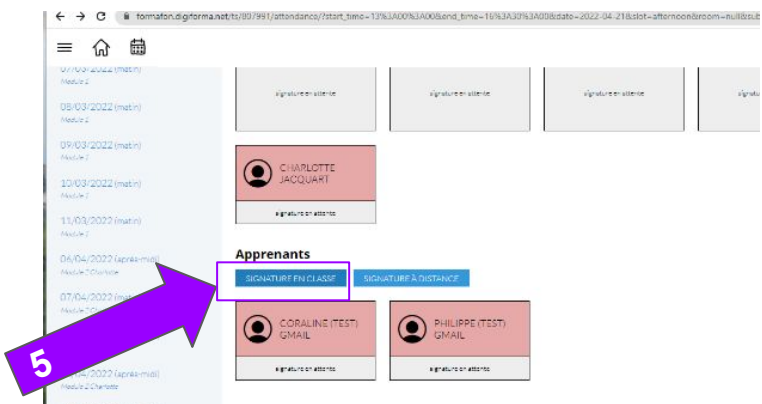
formafon.digiforma.net/ts/807991/attendance/?start_time=13%3A00%3A00&end_time=16%3A30%3A00&date=2022-04-21&slot=afternoon&room=null&sub

07/03/2022 (matin)
Module 2

08/03/2022 (matin)
Module 2

09/03/2022 (matin)
Module 2

10/03/2022 (matin)
Module 2

11/03/2022 (matin)
Module 2

06/04/2022 (après-midi)
Module 2 Charlotte

07/04/2022 (mat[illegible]
Module 2 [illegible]

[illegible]/04/2022 (après-midi)
Module 2 Charlotte

signature en attente

signature en attente

signature en attente

signatu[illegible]

CHARLOTTE JACQUART
signature en attente

Apprenants

SIGNATURE EN CLASSE

SIGNATURE À DISTANCE

CORALINE (TEST) GMAIL
signature en attente

PHILIPPE (TEST) GMAIL
signature en attente

5